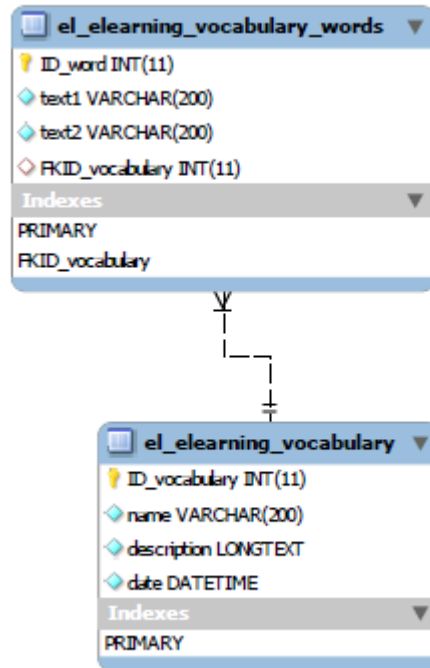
el_elearning_vocabulary_words

ID_word INT(11)

text1 VARCHAR(200)

text2 VARCHAR(200)

FKID_vocabulary INT(11)

Indexes

PRIMARY

FKID_vocabulary

el_elearning_vocabulary

ID_vocabulary INT(11)

name VARCHAR(200)

description LONGTEXT

date DATETIME

Indexes

PRIMARY